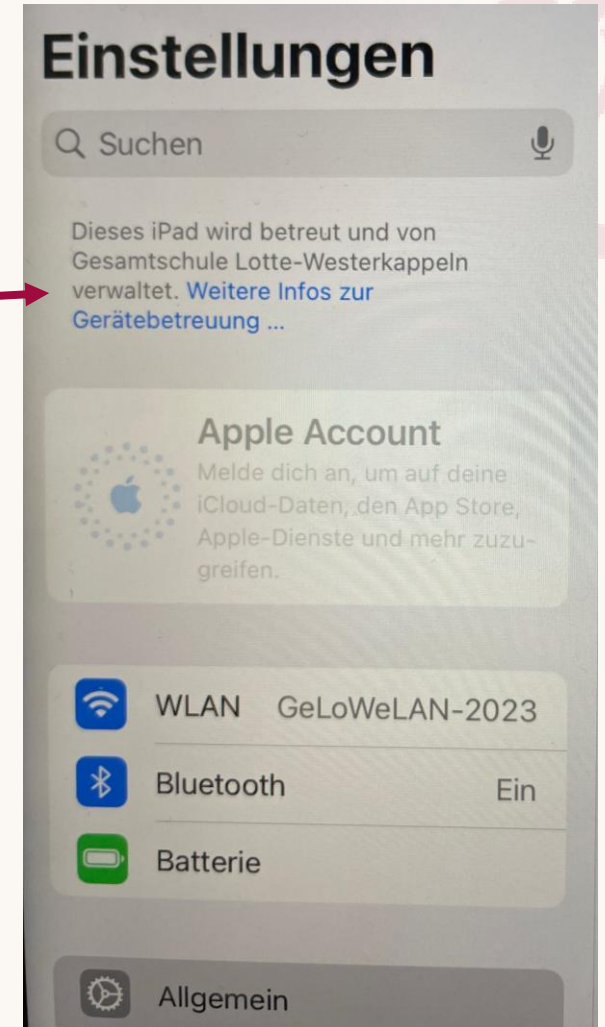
Einstellungen

Suchen

Dieses iPad wird betreut und von Gesamtschule Lotte-Westerkappeln verwaltet. Weitere Infos zur Gerätebetreuung ...

Apple Account
Melde dich an, um auf deine iCloud-Daten, den App Store, Apple-Dienste und mehr zuzugreifen.

WLAN GeLoWeLAN-2023
Bluetooth Ein
Batterie

Allgemein